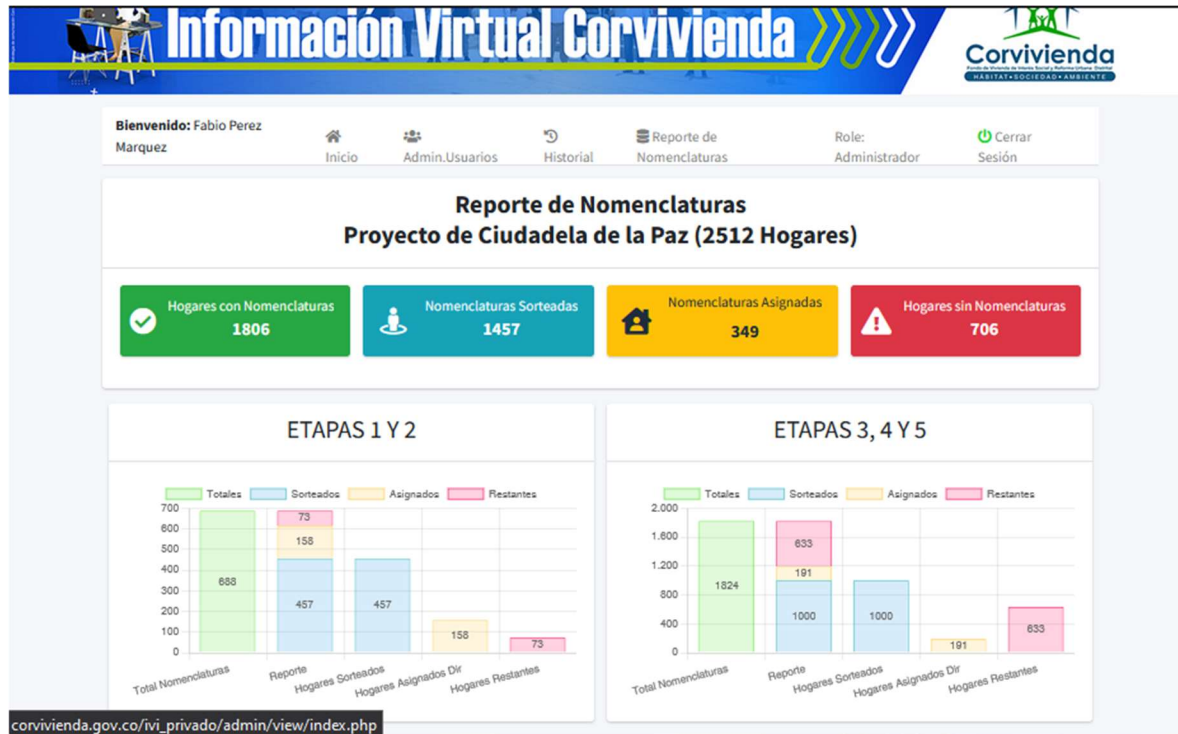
Información Virtual Corvivienda

Corvivienda
Fondo de Vivienda de Interés Social y Reforma Urbana Distrital
HÁBITAT • SOCIEDAD • AMBIENTE

Bienvenido: Fabio Perez Marquez

Inicio

Admin.Usuarios

Historial

Reporte de Nomenclaturas

Role: Administrador

Cerrar Sesión

Reporte de Nomenclaturas
Proyecto de Ciudadela de la Paz (2512 Hogares)

Hogares con Nomenclaturas
1806

Nomenclaturas Sorteadas
1457

Nomenclaturas Asignadas
349

Hogares sin Nomenclaturas
706

ETAPAS 1 Y 2

Totales Sorteados Asignados Restantes

700
600
500
400
300
200
100
0

688
73
158
457
457
158
73

Total Nomenclaturas
Reporte
Hogares Sorteados
Hogares Asignados Dir
Hogares Restantes

ETAPAS 3, 4 Y 5

Totales Sorteados Asignados Restantes

2.000
1.600
1.200
800
400
0

1824
633
191
1000
1000
191
633

Total Nomenclaturas
Reporte
Hogares Sorteados
Hogares Asignados Dir
Hogares Restantes

corvivienda.gov.co/ivi_privado/admin/view/index.php